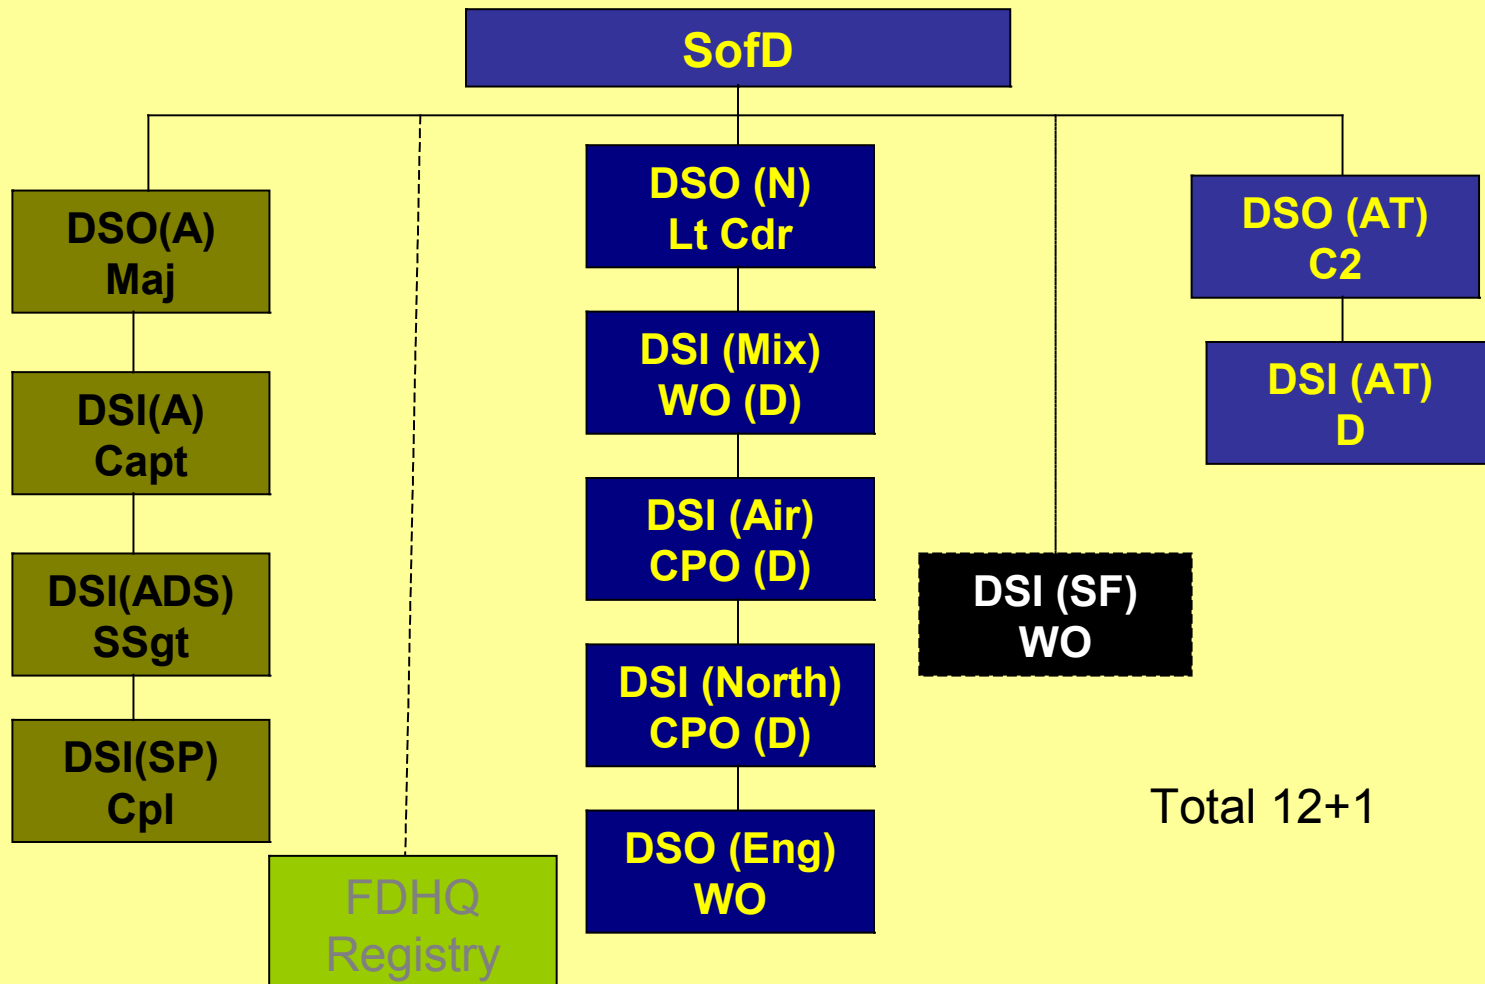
SofD

DSO(A)
Maj

DSI(A)
Capt

DSI(ADS)
SSgt

DSI(SP)
Cpl

FDHQ
Registry

DSO (N)
Lt Cdr

DSI (Mix)
WO (D)

DSI (Air)
CPO (D)

DSI (North)
CPO (D)

DSO (Eng)
WO

DSI (SF)
WO

DSO (AT)
C2

DSI (AT)
D

Total 12+1